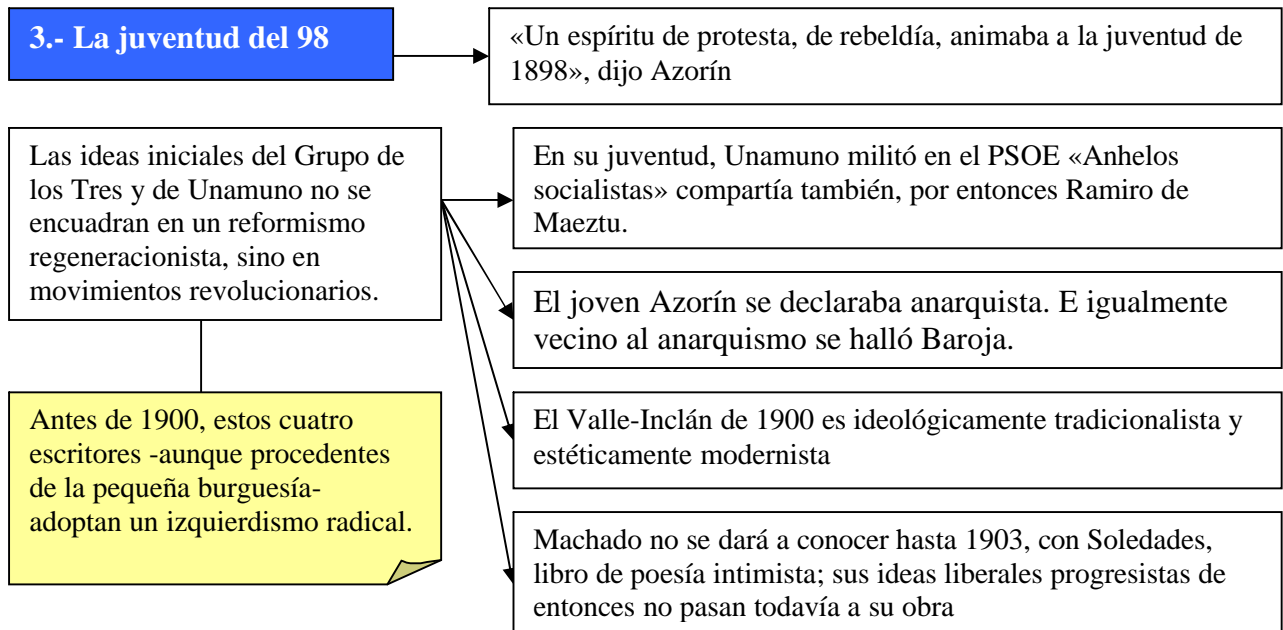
3.- La juventud del 98

«Un espíritu de protesta, de rebeldía, animaba a la juventud de 1898», dijo Azorín

Las ideas iniciales del Grupo de los Tres y de Unamuno no se encuadran en un reformismo regeneracionista, sino en movimientos revolucionarios.

Antes de 1900, estos cuatro escritores -aunque procedentes de la pequeña burguesía- adoptan un izquierdismo radical.

En su juventud, Unamuno militó en el PSOE «Anhelos socialistas» compartía también, por entonces Ramiro de Maeztu.

El joven Azorín se declaraba anarquista. E igualmente vecino al anarquismo se halló Baroja.

El Valle-Inclán de 1900 es ideológicamente tradicionalista y estéticamente modernista

Machado no se dará a conocer hasta 1903, con Soledades, libro de poesía intimista; sus ideas liberales progresistas de entonces no pasan todavía a su obra